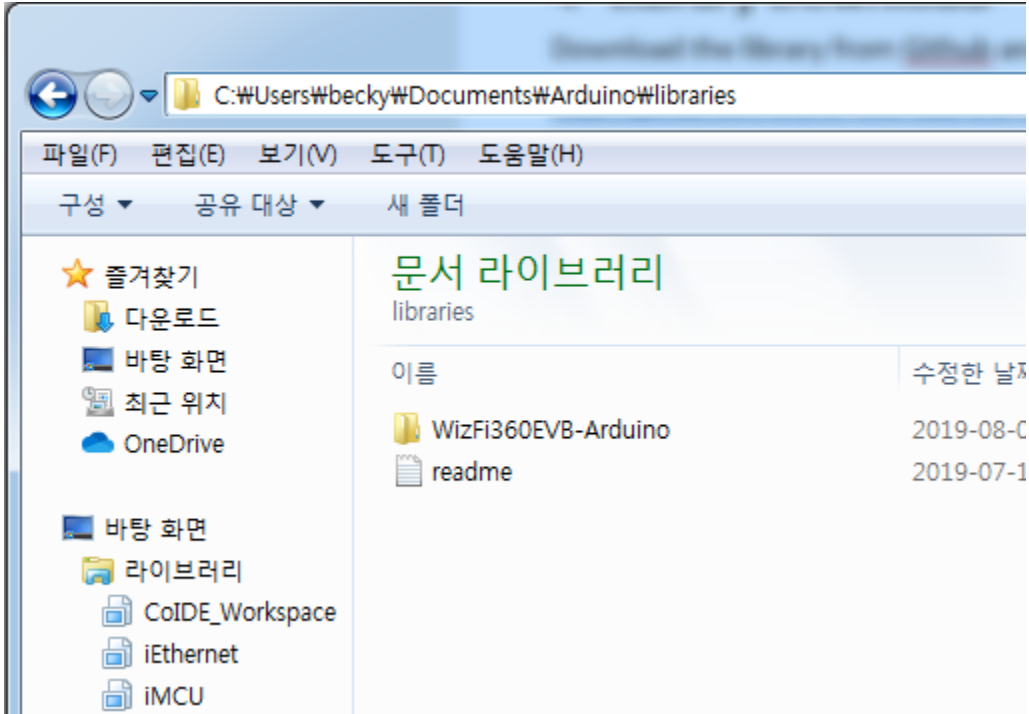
Download the library from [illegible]

C:₩Users₩becky₩Documents₩Arduino₩libraries

파일(F) 편집(E) 보기(V) 도구(T) 도움말(H)

구성 ▾ 공유 대상 ▾ 새 폴더

즐겨찾기
다운로드
바탕 화면
최근 위치
OneDrive

바탕 화면
라이브러리
CoIDE_Workspace
iEthernet
iMCU

문서 라이브러리
libraries

| 이름 | 수정한 날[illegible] |
|---|---|
| WizFi360EVB-Arduino | 2019-08-0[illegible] |
| readme | 2019-07-1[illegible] |